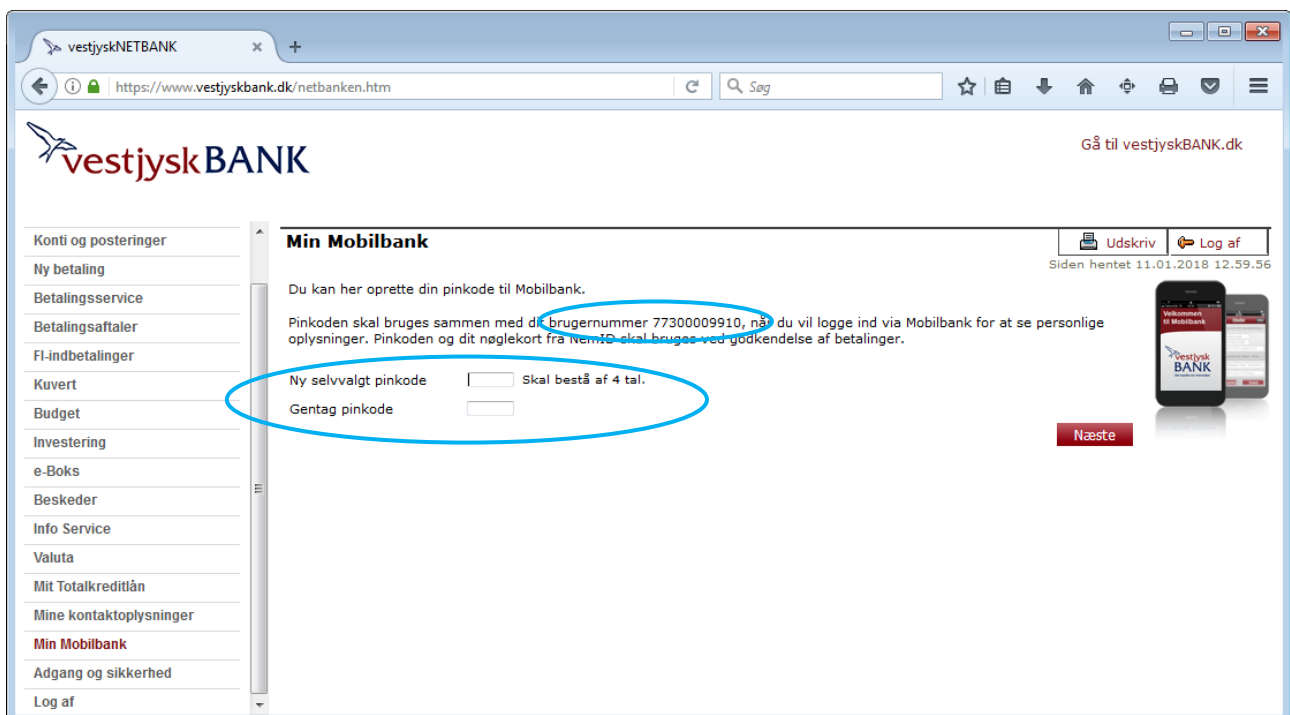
vestjyskNETBANK

https://www.vestjyskbank.dk/netbanken.htm

Søg

vestjyskBANK

Gå til vestjyskBANK.dk

Konti og posteringer
Ny betaling
Betalingsservice
Betalingsaftaler
FI-indbetalinger
Kuvert
Budget
Investering
e-Boks
Beskeder
Info Service
Valuta
Mit Totalkreditlån
Mine kontaktoplysninger
Min Mobilbank
Adgang og sikkerhed
Log af

Min Mobilbank

Udskriv
Log af

Siden hentet 11.01.2018 12.59.56

Du kan her oprette din pinkode til Mobilbank.

Pinkoden skal bruges sammen med dit brugernummer 77300009910, når du vil logge ind via Mobilbank for at se personlige oplysninger. Pinkoden og dit nøglekort fra NemID skal bruges ved godkendelse af betalinger.

Ny selvvalgt pinkode Skal bestå af 4 tal.

Gentag pinkode

Velkommen til Mobilbank

vestjysk BANK

Næste